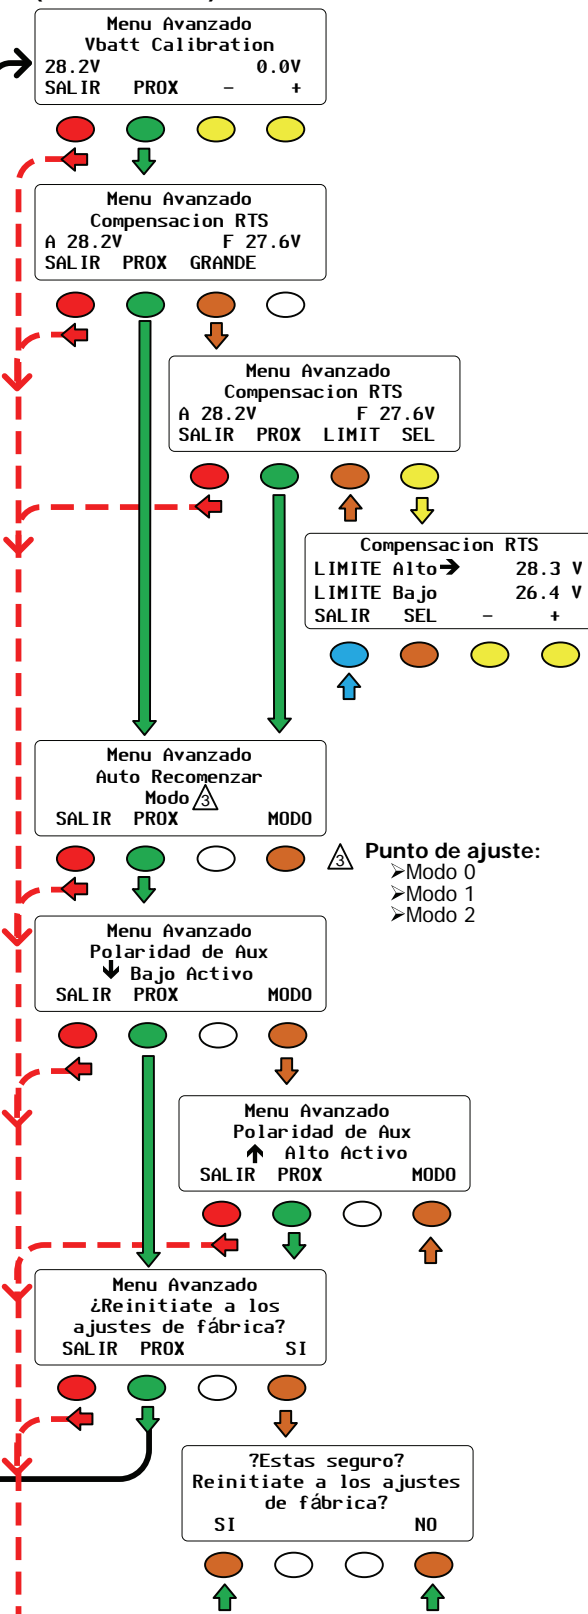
Menu Avanzado
Vbatt Calibration
28.2V 0.0V
SALIR PROX – +

Menu Avanzado
Compensacion RTS
A 28.2V F 27.6V
SALIR PROX GRANDE

Menu Avanzado
Compensacion RTS
A 28.2V F 27.6V
SALIR PROX LIMIT SEL

Compensacion RTS
LIMITE Alto→ 28.3 V
LIMITE Bajo 26.4 V
SALIR SEL – +

Menu Avanzado
Auto Recomenzar
Modo 3
SALIR PROX MODO

3 Punto de ajuste:
➢Modo 0
➢Modo 1
➢Modo 2

Menu Avanzado
Polaridad de Aux
↓ Bajo Activo
SALIR PROX MODO

Menu Avanzado
Polaridad de Aux
↑ Alto Activo
SALIR PROX MODO

Menu Avanzado
¿Reinitiate a los ajustes de fábrica?
SALIR PROX SI

?Estas seguro?
Reinitiate a los ajustes de fábrica?
SI NO